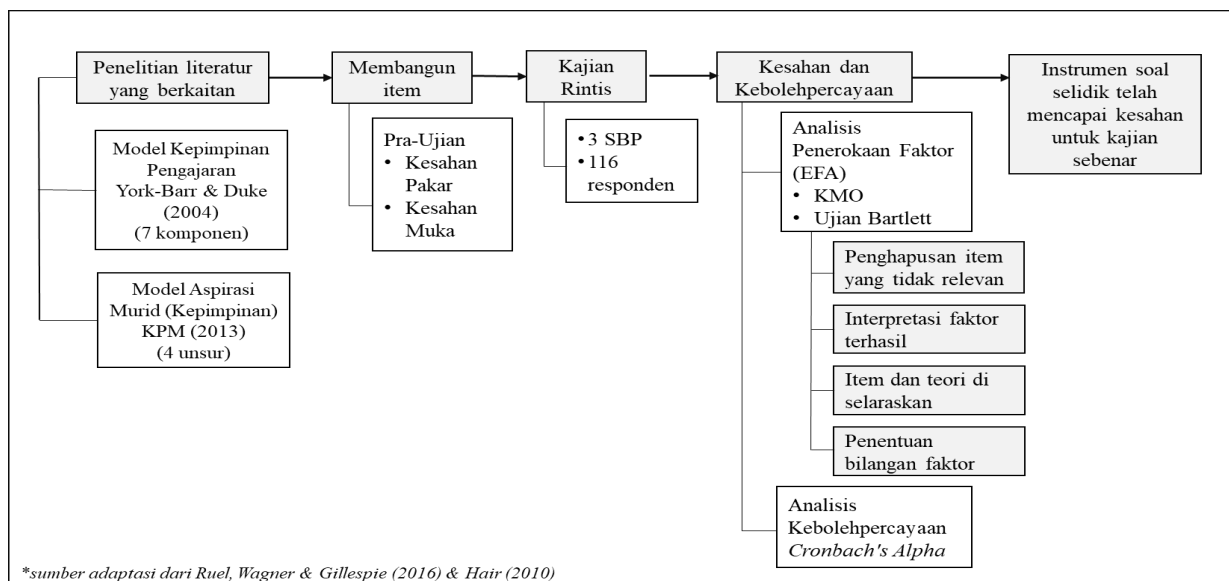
Penelitian literatur yang berkaitan

Membangun item

Kajian Rintis

Kesahan dan Kebolehpercayaan

Instrumen soal selidik telah mencapai kesahan untuk kajian sebenar

Model Kepimpinan Pengajaran York-Barr & Duke (2004) (7 komponen)

Model Aspirasi Murid (Kepimpinan) KPM (2013) (4 unsur)

Pra-Ujian
• Kesahan Pakar
• Kesahan Muka

• 3 SBP
• 116 responden

Analisis Penerokaan Faktor (EFA)
• KMO
• Ujian Bartlett

Penghapusan item yang tidak relevan

Interpretasi faktor terhasil

Item dan teori di selaraskan

Penentuan bilangan faktor

Analisis Kebolehpercayaan *Cronbach's Alpha*

*sumber adaptasi dari Ruel, Wagner & Gillespie (2016) & Hair (2010)